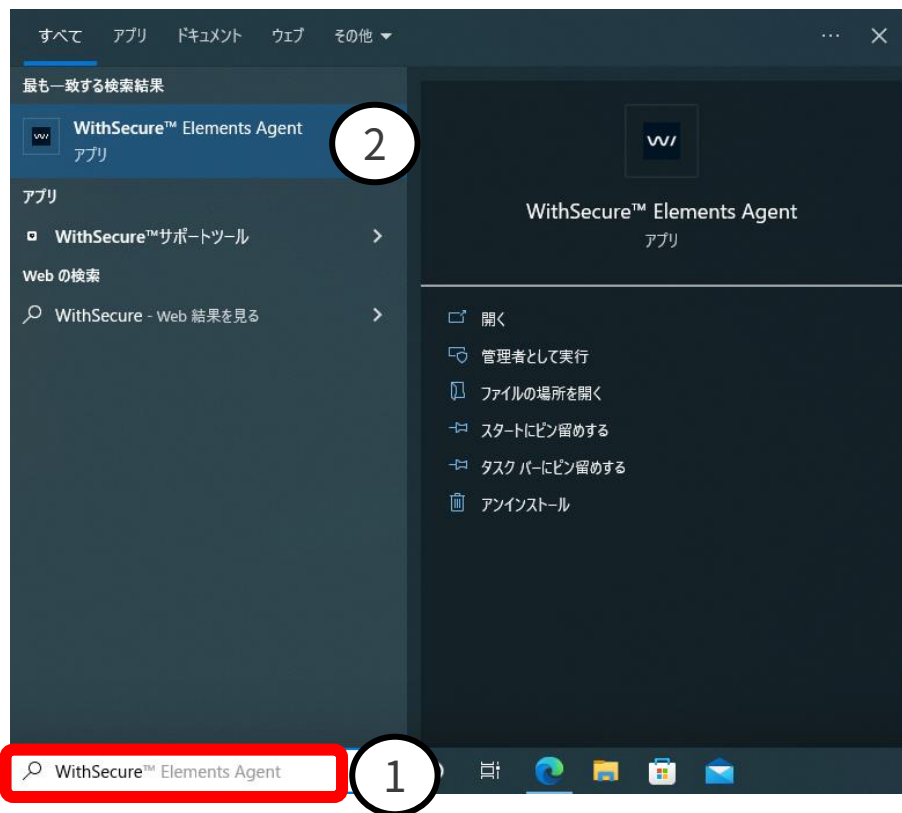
すべて アプリ ドキュメント ウェブ その他 ▾ ··· ✕

最も一致する検索結果

WithSecure™ Elements Agent
アプリ

2

アプリ

WithSecure™サポートツール >

Web の検索

WithSecure - Web 結果を見る >

WithSecure™ Elements Agent
アプリ

開く
管理者として実行
ファイルの場所を開く
スタートにピン留めする
タスク バーにピン留めする
アンインストール

WithSecure™ Elements Agent

1